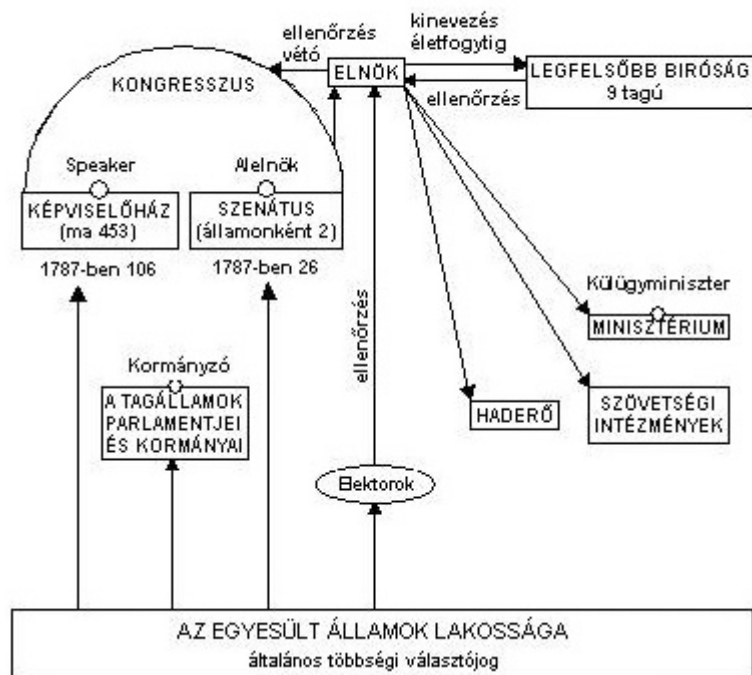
ellenőrzés
vétó

kinevezés
életfogytig

ELNÖK

LEGFELSŐBB BIRÓSÁG
9 tagú

ellenőrzés

KONGRESSZUS

Speaker

Alelnök

KÉPVISELŐHÁZ
(ma 453)

SZENÁTUS
(államonként 2)

1787-ben 106

1787-ben 26

ellenőrzés

Külügyminiszter

MINISZTÉRIUM

Kormányzó

A TAGÁLLAMOK
PARLAMENTJEI
ÉS KORMÁNYAI

HADERŐ

SZÖVETSÉGI
INTÉZMÉNYEK

Elektorok

AZ EGYESÜLT ÁLLAMOK LAKOSSÁGA
általános többségi választójog